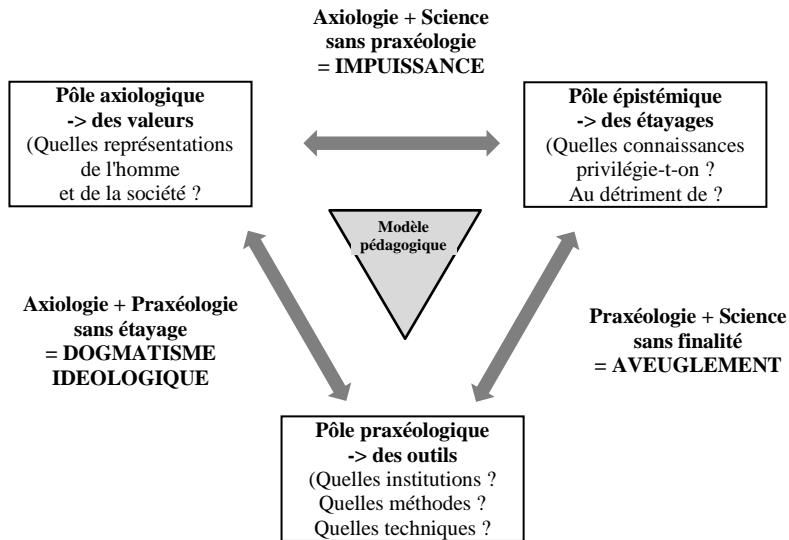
Axiologie + Science sans praxéologie = IMPUISSANCE

Pôle axiologique -> des valeurs (Quelles représentations de l'homme et de la société ?

Pôle épistémique -> des étayages (Quelles connaissances privilégie-t-on ? Au détriment de ?

Modèle pédagogique

Axiologie + Praxéologie sans étayage = DOGMATISME IDEOLOGIQUE

Praxéologie + Science sans finalité = AVEUGLEMENT

Pôle praxéologique -> des outils (Quelles institutions ? Quelles méthodes ? Quelles techniques ?